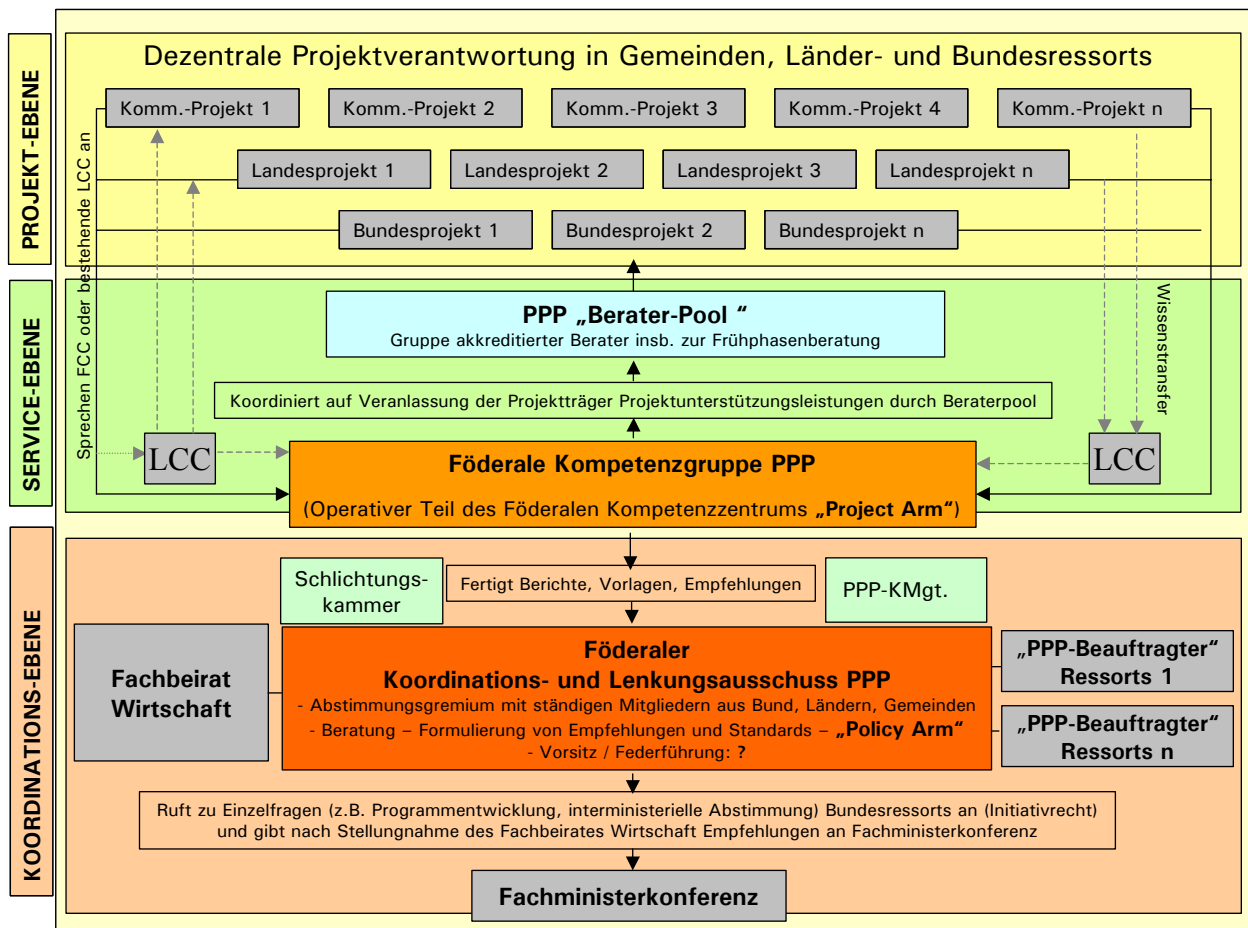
PROJEKT-EBENE

Dezentrale Projektverantwortung in Gemeinden, Länder- und Bundesressorts

Komm.-Projekt 1
Komm.-Projekt 2
Komm.-Projekt 3
Komm.-Projekt 4
Komm.-Projekt n

Landesprojekt 1
Landesprojekt 2
Landesprojekt 3
Landesprojekt n

Bundesprojekt 1
Bundesprojekt 2
Bundesprojekt n

Sprechen FCC oder bestehende LCC an

SERVICE-EBENE

PPP „Berater-Pool "
Gruppe akkreditierter Berater insb. zur Frühphasenberatung

Wissenstransfer

Koordiniert auf Veranlassung der Projektträger Projektunterstützungsleistungen durch Beraterpool

LCC

Föderale Kompetenzgruppe PPP
(Operativer Teil des Föderalen Kompetenzzentrums „Project Arm")

LCC

KOORDINATIONS-EBENE

Schlichtungs-kammer

Fertigt Berichte, Vorlagen, Empfehlungen

PPP-KMgt.

Fachbeirat Wirtschaft

Föderaler
Koordinations- und Lenkungsausschuss PPP
- Abstimmungsgremium mit ständigen Mitgliedern aus Bund, Ländern, Gemeinden
- Beratung – Formulierung von Empfehlungen und Standards – „Policy Arm"
- Vorsitz / Federführung: ?

„PPP-Beauftragter" Ressorts 1

„PPP-Beauftragter" Ressorts n

Ruft zu Einzelfragen (z.B. Programmentwicklung, interministerielle Abstimmung) Bundesressorts an (Initiativrecht) und gibt nach Stellungnahme des Fachbeirates Wirtschaft Empfehlungen an Fachministerkonferenz

Fachministerkonferenz